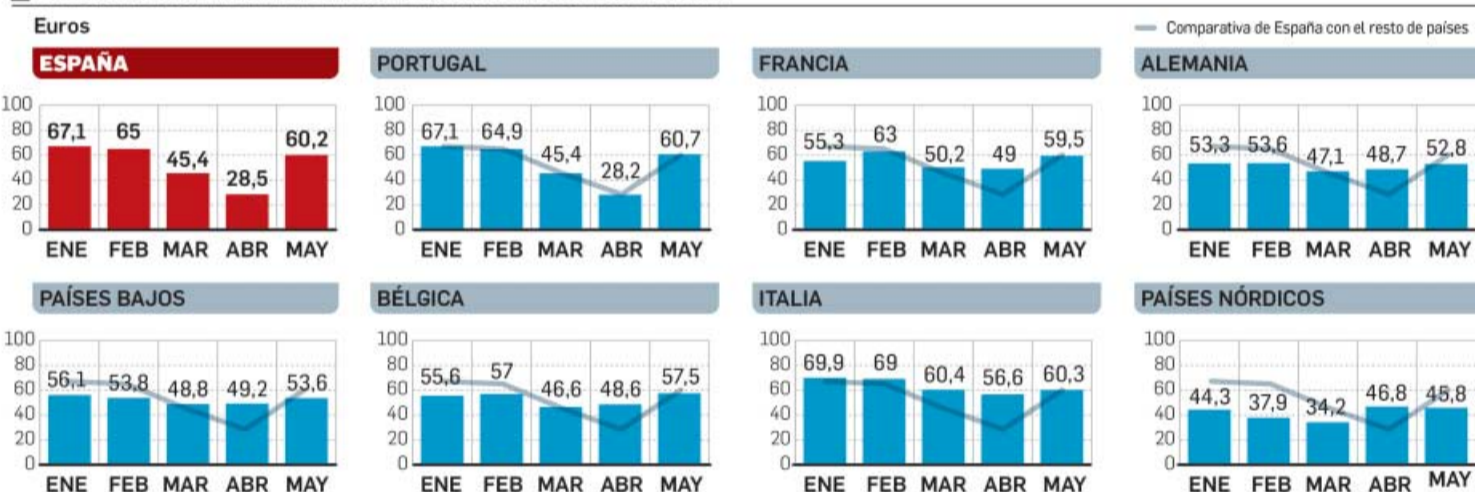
Euros

Comparativa de España con el resto de países

ESPAÑA
100 80 60 40 20 0
67,1 65 45,4 28,5 60,2
ENE FEB MAR ABR MAY

PORTUGAL
100 80 60 40 20 0
67,1 64,9 45,4 28,2 60,7
ENE FEB MAR ABR MAY

FRANCIA
100 80 60 40 20 0
55,3 63 50,2 49 59,5
ENE FEB MAR ABR MAY

ALEMANIA
100 80 60 40 20 0
53,3 53,6 47,1 48,7 52,8
ENE FEB MAR ABR MAY

PAÍSES BAJOS
100 80 60 40 20 0
56,1 53,8 48,8 49,2 53,6
ENE FEB MAR ABR MAY

BÉLGICA
100 80 60 40 20 0
55,6 57 46,6 48,6 57,5
ENE FEB MAR ABR MAY

ITALIA
100 80 60 40 20 0
69,9 69 60,4 56,6 60,3
ENE FEB MAR ABR MAY

PAÍSES NÓRDICOS
100 80 60 40 20 0
44,3 37,9 34,2 46,8 45,8
ENE FEB MAR ABR MAY